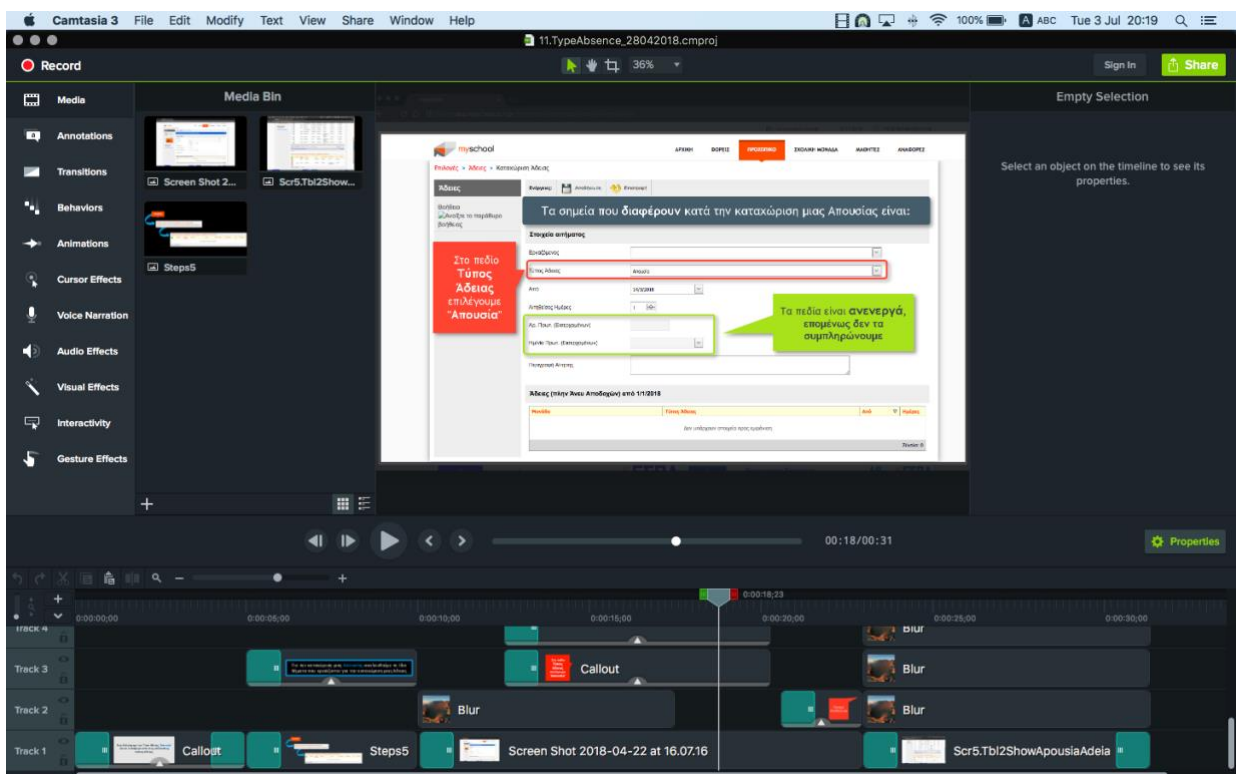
Camtasia 3 File Edit Modify Text View Share Window Help
100% ABC Tue 3 Jul 20:19
11.TypeAbsence_28042018.cmproj
Record
36%
Sign In
Share

Media
Annotations
Transitions
Behaviors
Animations
Cursor Effects
Voice Narration
Audio Effects
Visual Effects
Interactivity
Gesture Effects

Media Bin
Screen Shot 2...
Scr5.Tbl2Show...
Steps5

myschool
ΑΡΧΙΚΗ ΦΟΡΕΙΣ ΠΡΟΣΩΠΙΚΟ ΣΧΟΛΙΚΗ ΜΟΝΑΔΑ ΜΑΘΗΤΕΣ ΑΝΑΦΟΡΕΣ
Άδειες
Τα σημεία που διαφέρουν κατά την καταχώριση μιας Απουσίας είναι:
Στοιχεία αιτήματος
Στο πεδίο Τύπος Άδειας επιλέγουμε "Απουσία"
Τύπος Άδειας
Απουσία
Από
Αιτηθείσες Ημέρες
Τα πεδία είναι ανενεργά, επομένως δεν τα συμπληρώνουμε
Άδειες (πλην Άνευ Αποδοχών) από 1/1/2018

Empty Selection
Select an object on the timeline to see its properties.

00:18/00:31
Properties

0:00:18;23
0:00:00;00 0:00:05;00 0:00:10;00 0:00:15;00 0:00:20;00 0:00:25;00 0:00:30;00
Track 4 Blur
Track 3 Callout Blur
Track 2 Blur Blur
Track 1 Callout Steps5 Screen Shot 2018-04-22 at 16.07.16 Scr5.Tbl2ShowApousiaAdeia